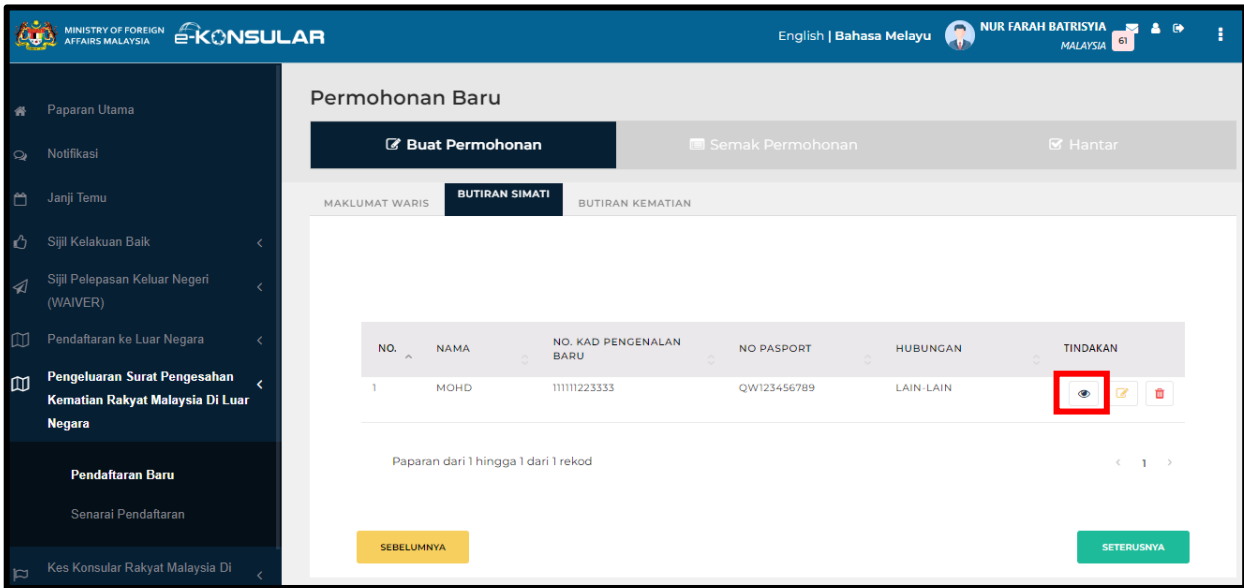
MINISTRY OF FOREIGN AFFAIRS MALAYSIA e-KONSULAR

English | Bahasa Melayu NUR FARAH BATRISYIA MALAYSIA 61

Paparan Utama
Notifikasi
Janji Temu
Sijil Kelakuan Baik
Sijil Pelepasan Keluar Negeri (WAIVER)
Pendaftaran ke Luar Negara
Pengeluaran Surat Pengesahan Kematian Rakyat Malaysia Di Luar Negara
Pendaftaran Baru
Senarai Pendaftaran
Kes Konsular Rakyat Malaysia Di

Permohonan Baru

Buat Permohonan
Semak Permohonan
Hantar

MAKLUMAT WARIS
BUTIRAN SIMATI
BUTIRAN KEMATIAN

| NO. | NAMA | NO. KAD PENGENALAN BARU | NO PASPORT | HUBUNGAN | TINDAKAN |
|---|---|---|---|---|---|
| 1 | MOHD | 111111223333 | QW123456789 | LAIN-LAIN | |

Paparan dari 1 hingga 1 dari 1 rekod

‹ 1 ›

SEBELUMNYA
SETERUSNYA